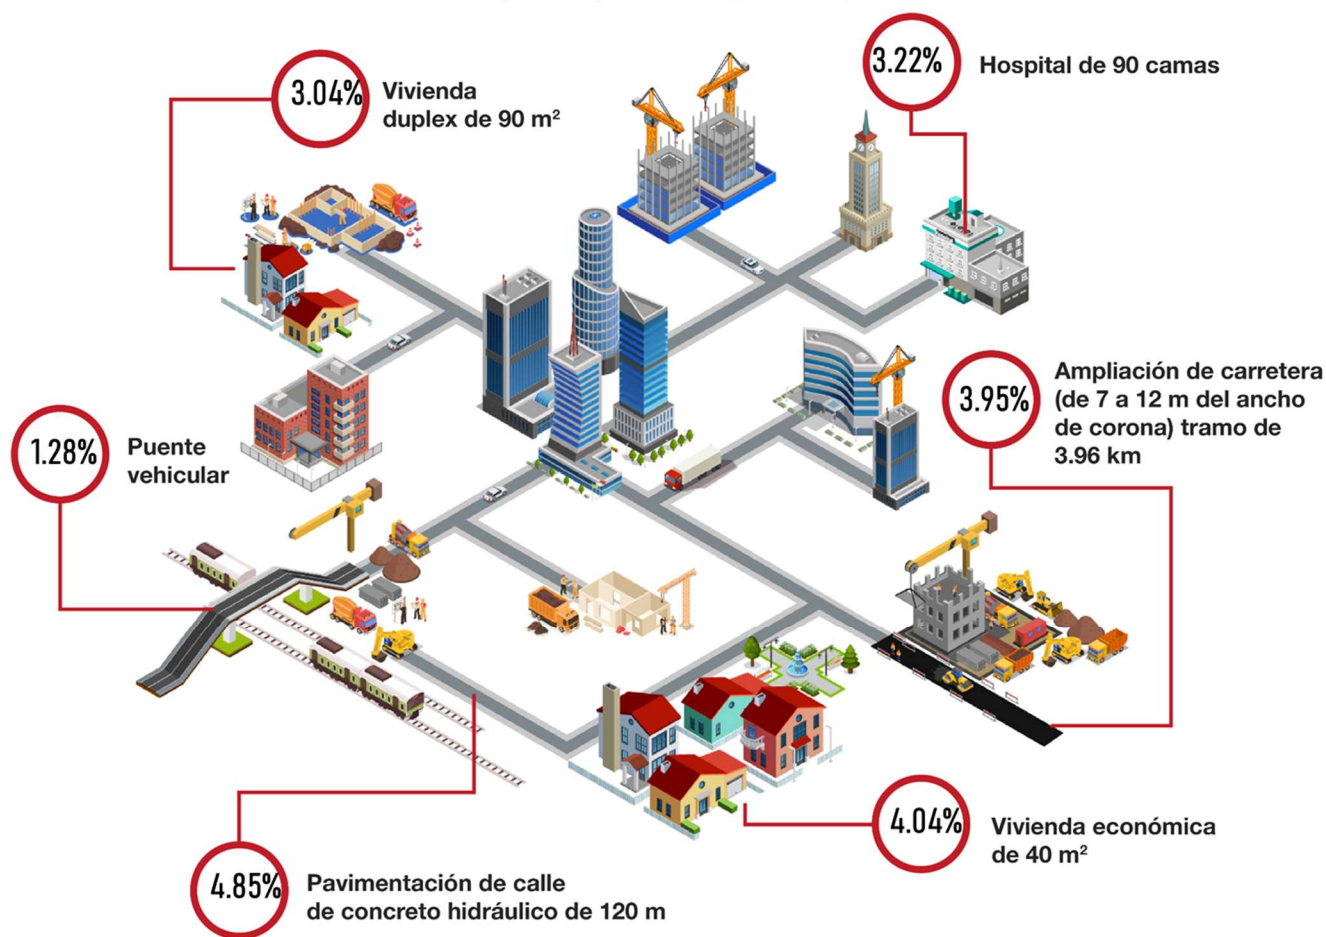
3.04% Vivienda duplex de 90 m$^2$

3.22% Hospital de 90 camas

3.95% Ampliación de carretera (de 7 a 12 m del ancho de corona) tramo de 3.96 km

1.28% Puente vehicular

4.04% Vivienda económica de 40 m$^2$

4.85% Pavimentación de calle de concreto hidráulico de 120 m